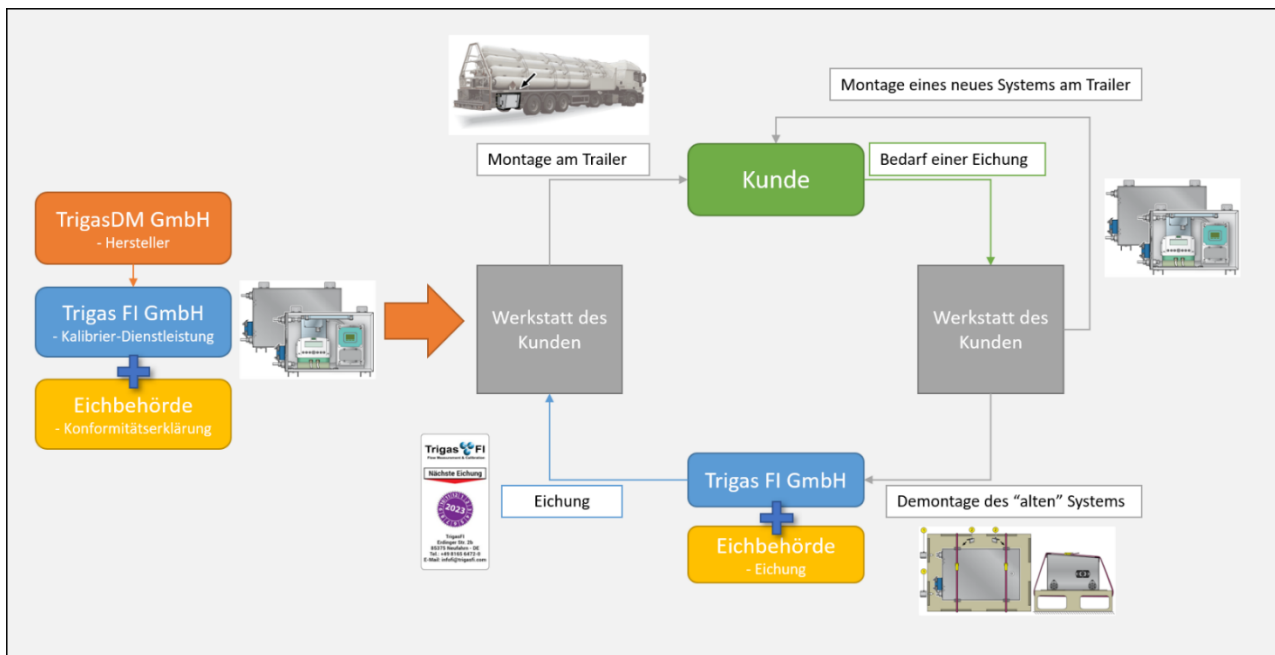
TrigasDM GmbH
- Hersteller

Trigas FI GmbH
- Kalibrier-Dienstleistung

Eichbehörde
- Konformitätserklärung

Montage am Trailer

Werkstatt des Kunden

Kunde

Bedarf einer Eichung

Montage eines neues Systems am Trailer

Werkstatt des Kunden

Trigas FI
Flow Measurement & Calibration
Nächste Eichung
2023
TrigasFI
Erdinger Str. 2b
85375 Neufahrn - DE
Tel.: +49 8165 6472-0
E-Mail: info@trigasfi.com

Eichung

Trigas FI GmbH

Eichbehörde
- Eichung

Demontage des “alten” Systems